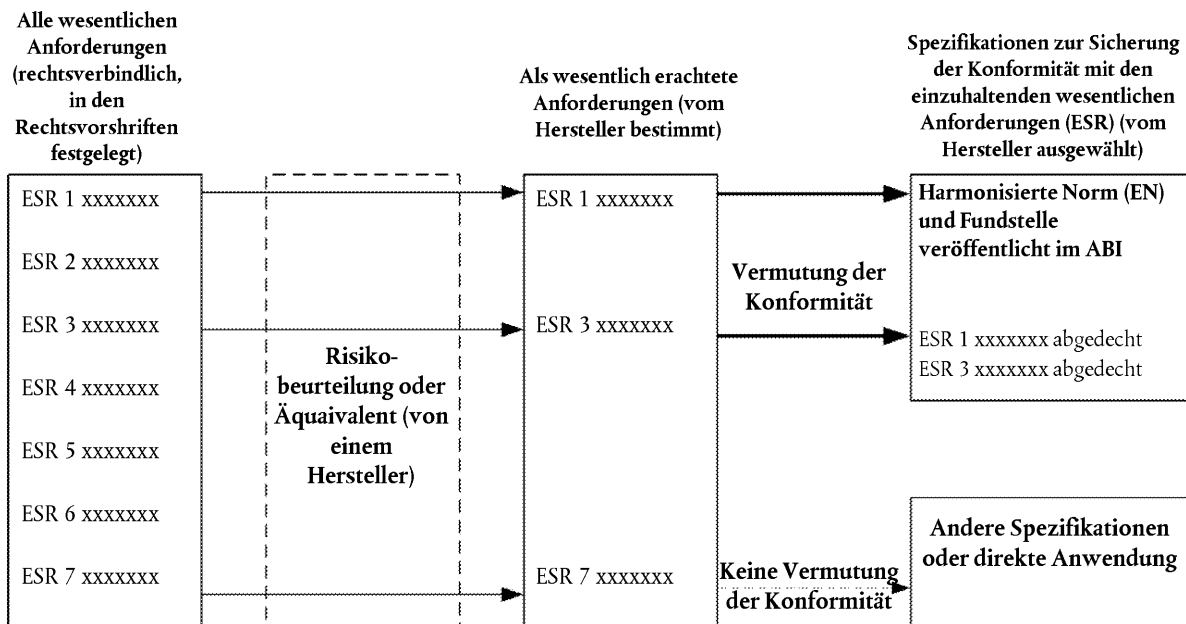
Alle wesentlichen Anforderungen (rechtsverbindlich, in den Rechtsvorschriften festgelegt)

ESR 1 xxxxxxx

ESR 2 xxxxxxx

ESR 3 xxxxxxx

ESR 4 xxxxxxx

ESR 5 xxxxxxx

ESR 6 xxxxxxx

ESR 7 xxxxxxx

Risikobeurteilung oder Äquivalent (von einem Hersteller)

Als wesentlich erachtete Anforderungen (vom Hersteller bestimmt)

ESR 1 xxxxxxx

ESR 3 xxxxxxx

ESR 7 xxxxxxx

Vermutung der Konformität

Keine Vermutung der Konformität

Spezifikationen zur Sicherung der Konformität mit den einzuhaltenden wesentlichen Anforderungen (ESR) (vom Hersteller ausgewählt)

Harmonisierte Norm (EN) und Fundstelle veröffentlicht im ABI

ESR 1 xxxxxxx abgedecht
ESR 3 xxxxxxx abgedecht

Andere Spezifikationen oder direkte Anwendung